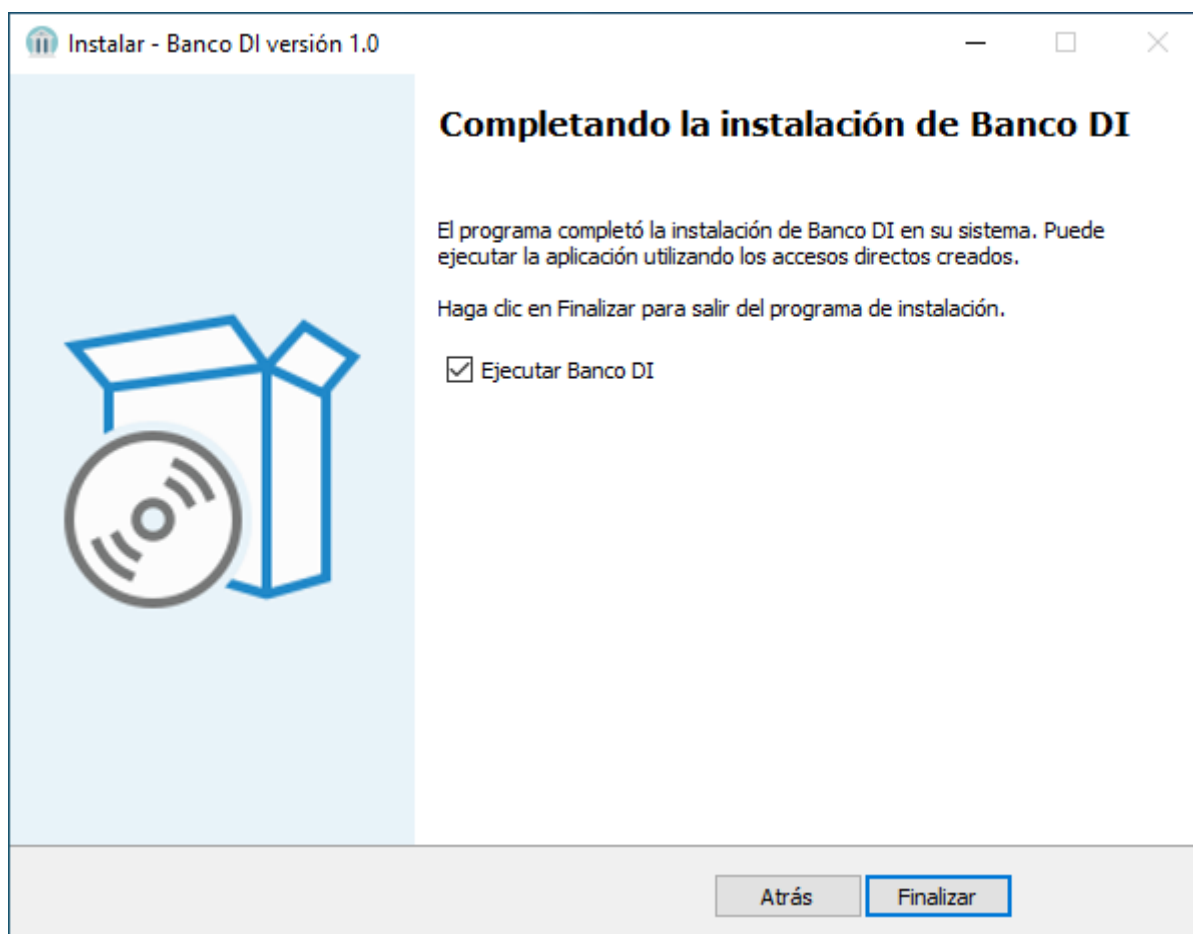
Instalar - Banco DI versión 1.0

Completando la instalación de Banco DI

El programa completó la instalación de Banco DI en su sistema. Puede ejecutar la aplicación utilizando los accesos directos creados.

Haga clic en Finalizar para salir del programa de instalación.

Ejecutar Banco DI

Atrás
Finalizar